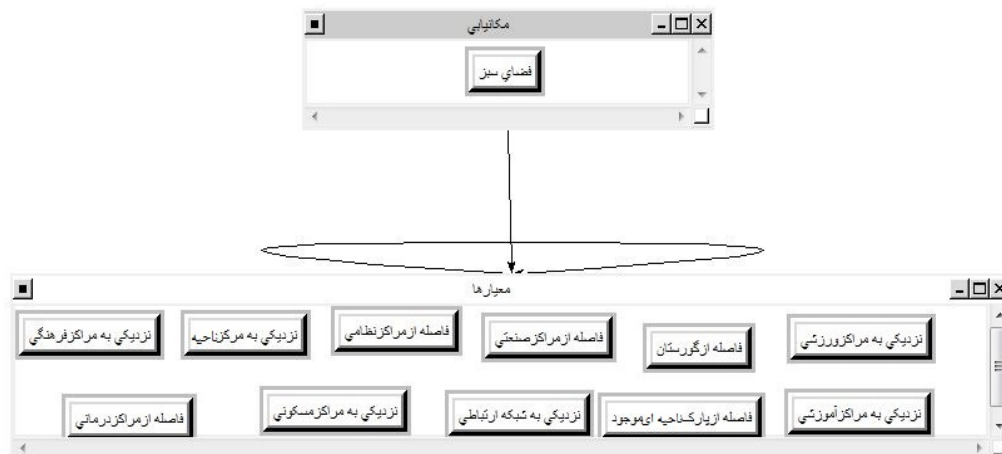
مكانيابي

فضاي سبز

معيارها

نزديكي به مراكزورزشي

فاصله ازگورستان

فاصله ازمراكزصنعتي

فاصله ازمراكزنظامي

نزديكي به مركزناحيه

نزديكي به مراكزفرهنگي

نزديكي به مراكزآموزشي

فاصله ازپاركناحيه ايموجود

نزديكي به شبكه ارتباطي

نزديكي به مراكزمسكوني

فاصله ازمراكزدرماني